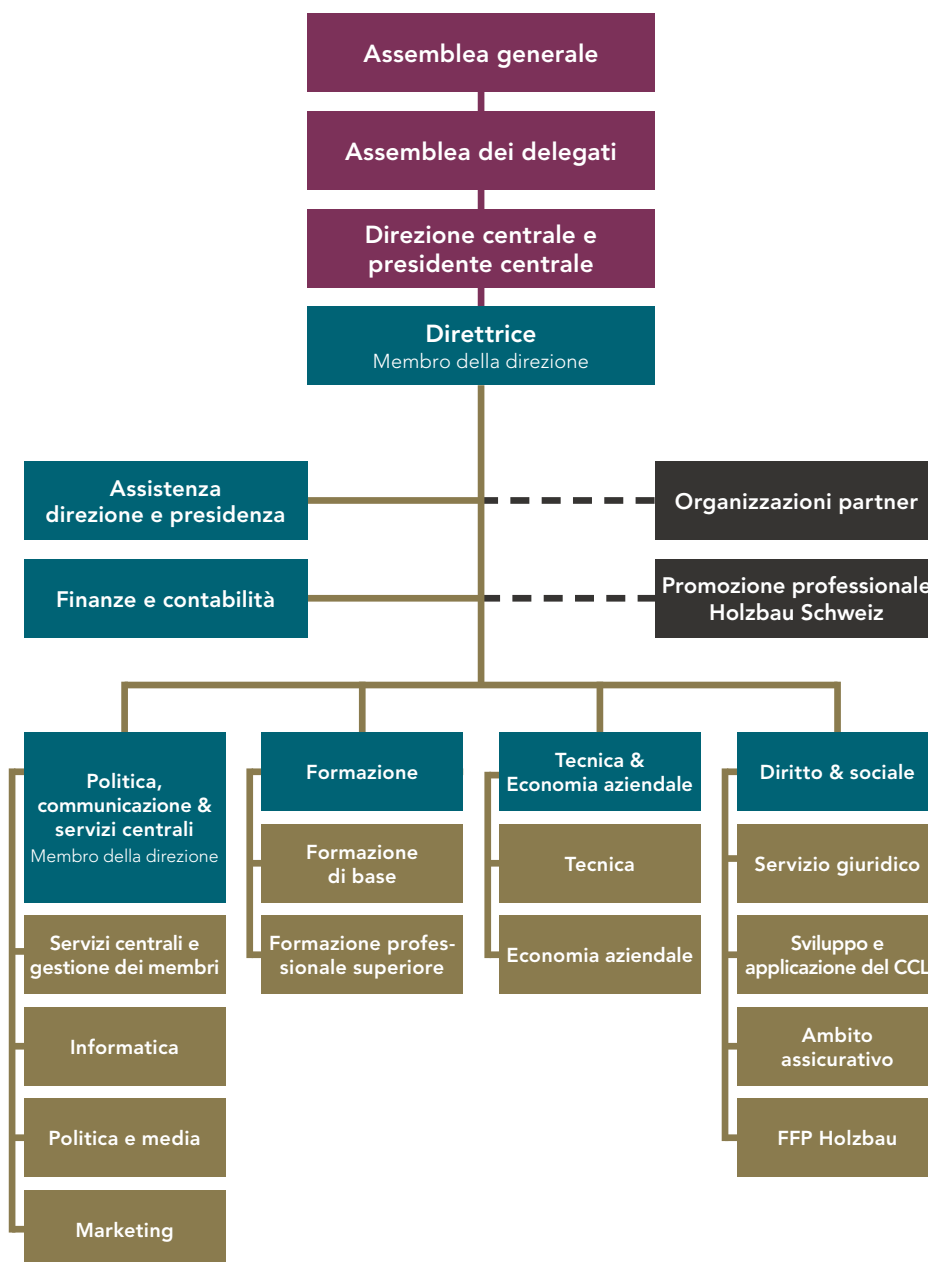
Assemblea generale

Assemblea dei delegati

Direzione centrale e presidente centrale

Direttrice
Membro della direzione

Assistenza direzione e presidenza

Organizzazioni partner

Finanze e contabilità

Promozione professionale Holzbau Schweiz

Politica, communicazione & servizi centrali
Membro della direzione

Servizi centrali e gestione dei membri

Informatica

Politica e media

Marketing

Formazione

Formazione di base

Formazione professionale superiore

Tecnica & Economia aziendale

Tecnica

Economia aziendale

Diritto & sociale

Servizio giuridico

Sviluppo e applicazione del CCL

Ambito assicurativo

FFP Holzbau